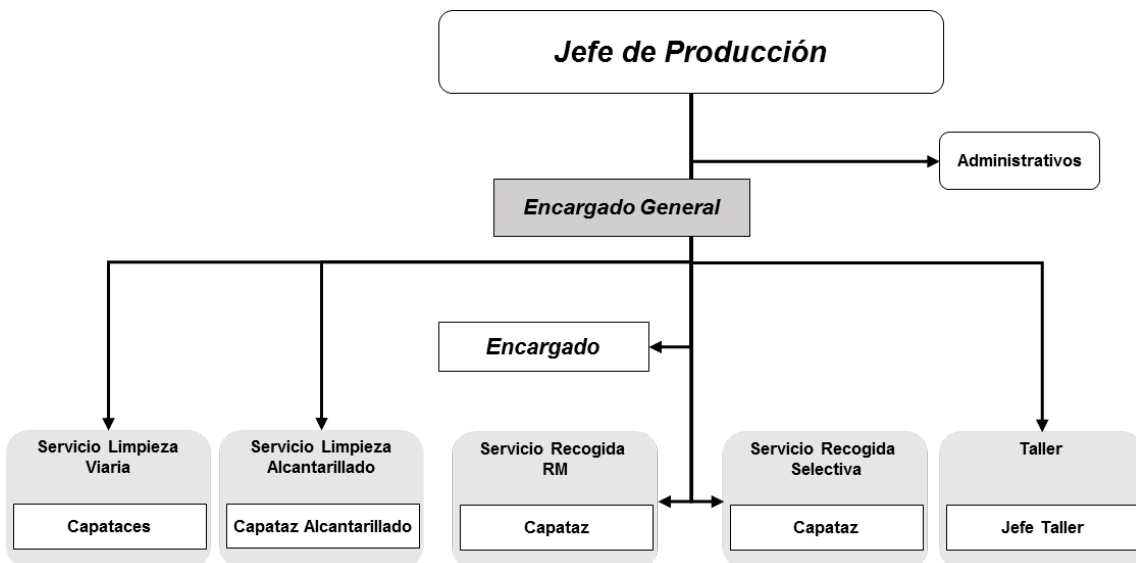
Jefe de Producción

Administrativos

Encargado General

Encargado

Servicio Limpieza Viaria

Capataces

Servicio Limpieza Alcantarillado

Capataz Alcantarillado

Servicio Recogida RM

Capataz

Servicio Recogida Selectiva

Capataz

Taller

Jefe Taller